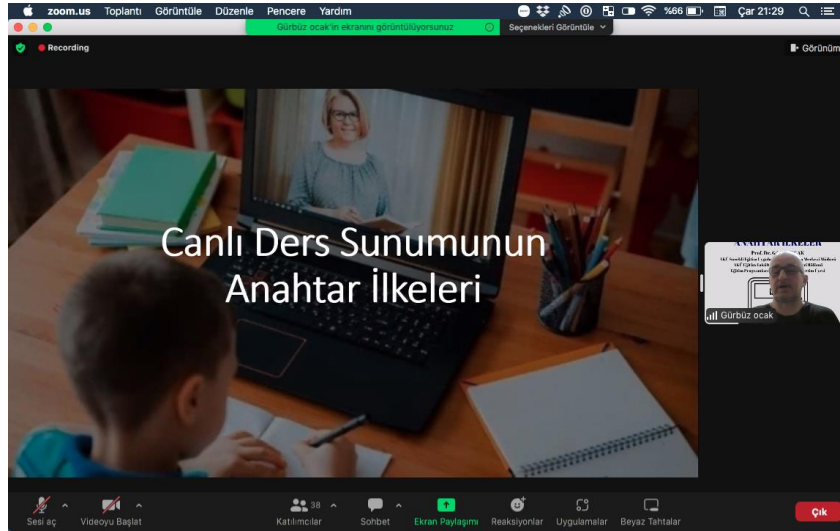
zoom.us Toplantı Görüntüle Düzenle Pencere Yardım
%66 Çar 21:29
Gürbüz ocak'ın ekranını görüntülüyorsunuz
Seçenekleri Görüntüle
Recording
Görünüm

Canlı Ders Sunumunun Anahtar İlkeleri

Gürbüz ocak

Sesi aç
Videoyu Başlat
38
Katılımcılar
Sohbet
Ekran Paylaşımı
Reaksiyonlar
Uygulamalar
Beyaz Tahtalar
Çık